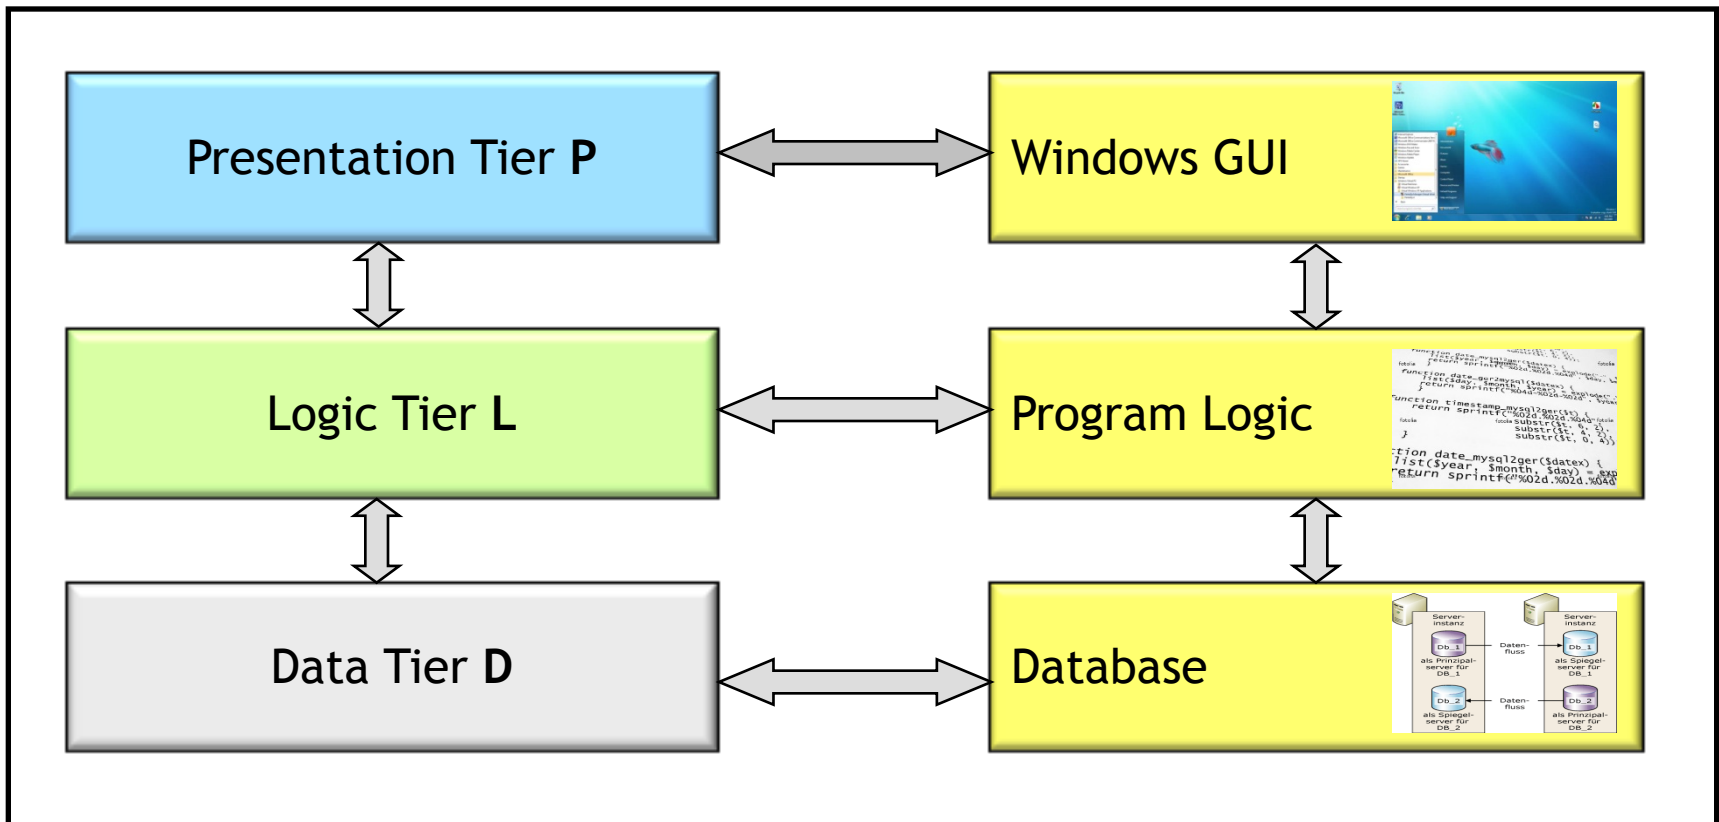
Presentation Tier **P**

Windows GUI

Logic Tier **L**

Program Logic

function date_mysql2ger($datex) {
list($day, $month, $year) = explode
return sprintf("%02d.%02d.%04d"
}
function timestamp_mysql2ger($t) {
return sprintf("%02d.%02d.%04d"
substr($t, 8, 2),
substr($t, 5, 2),
substr($t, 0, 4))
}
ction date_mysql2ger($datex) {
list($year, $month, $day) = exp
return sprintf("%02d.%02d.%04d

Data Tier **D**

Database

Server-instanz

Db_1

als Prinzipal-server für DB_1

Daten-fluss

Server-instanz

Db_1

als Spiegel-server für DB_1

Db_2

als Spiegel-server für DB_2

Daten-fluss

Db_2

als Prinzipal-server für DB_2